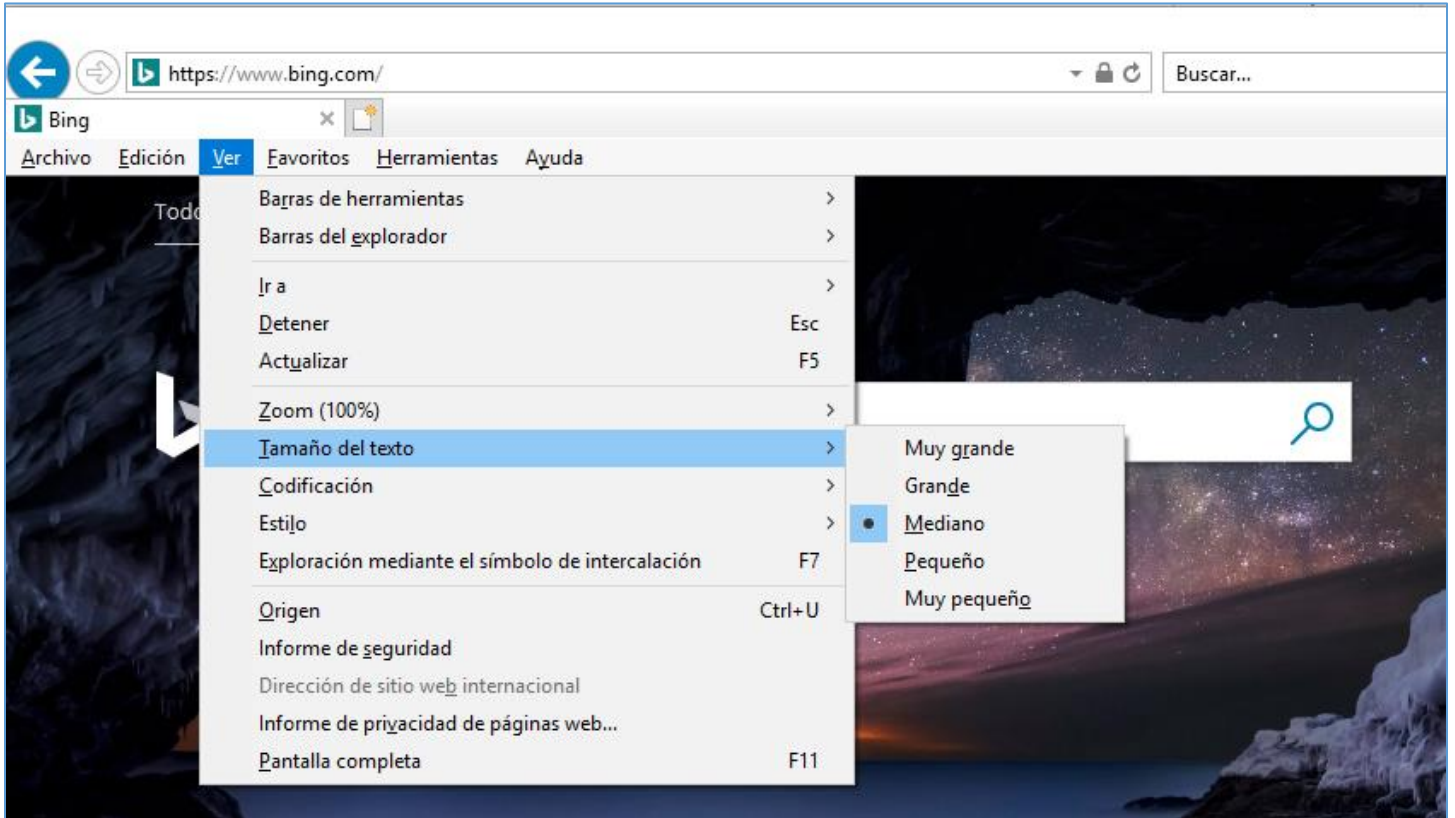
https://www.bing.com/

Buscar...

Bing

Archivo Edición Ver Favoritos Herramientas Ayuda

Tod

Barras de herramientas
Barras del explorador
Ir a
Detener Esc
Actualizar F5
Zoom (100%)
Tamaño del texto
Codificación
Estilo
Exploración mediante el símbolo de intercalación F7
Origen Ctrl+U
Informe de seguridad
Dirección de sitio web internacional
Informe de privacidad de páginas web...
Pantalla completa F11

Muy grande
Grande
Mediano
Pequeño
Muy pequeño